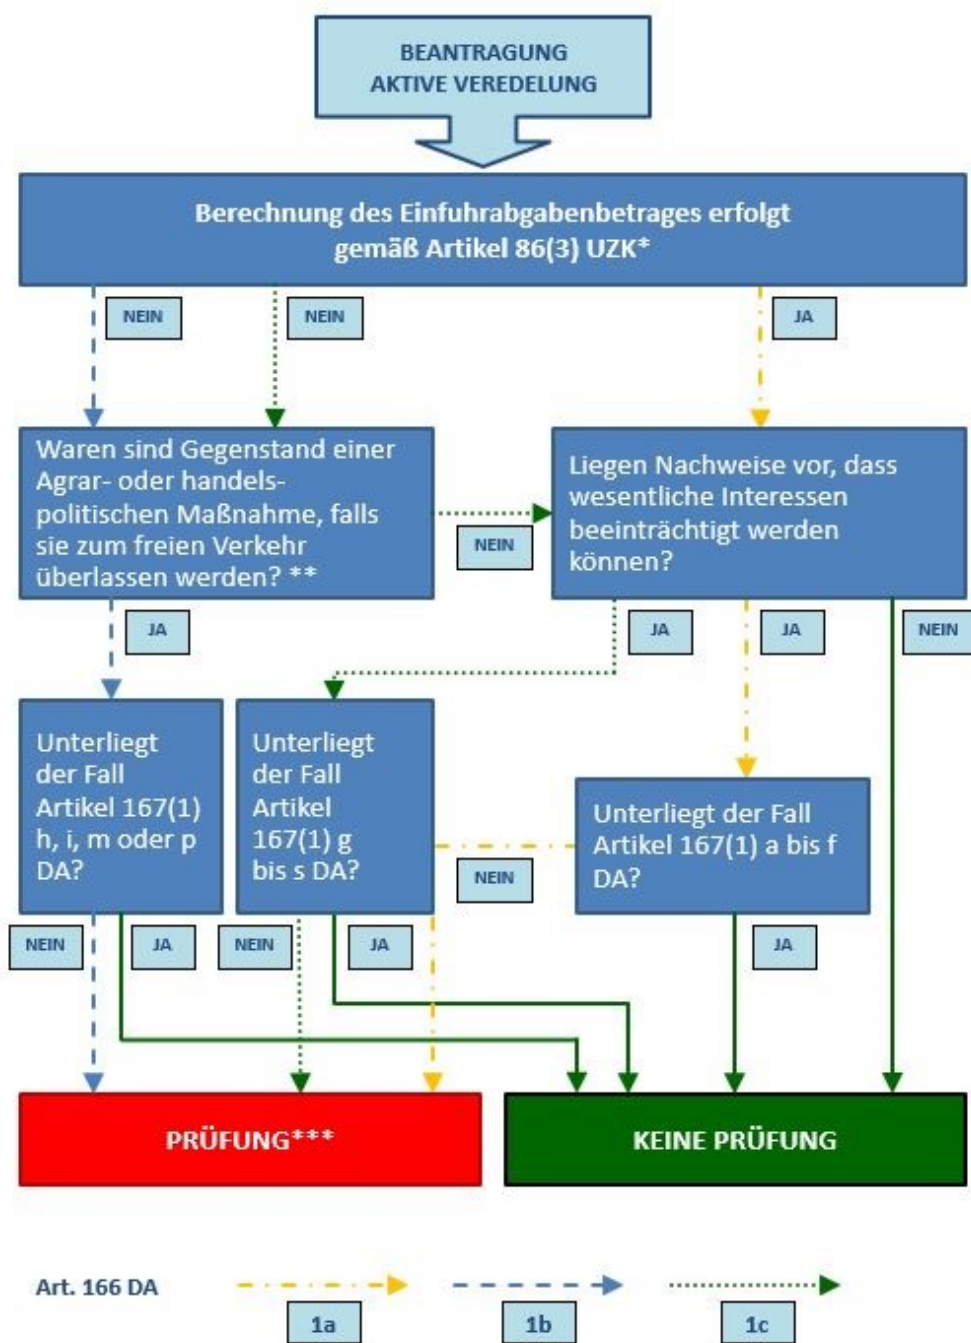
BEANTRAGUNG
AKTIVE VEREDELUNG

Berechnung des Einfuhrabgabenbetrages erfolgt gemäß Artikel 86(3) UZK*

NEIN

NEIN

JA

Waren sind Gegenstand einer Agrar- oder handelspolitischen Maßnahme, falls sie zum freien Verkehr überlassen werden? **

NEIN

Liegen Nachweise vor, dass wesentliche Interessen beeinträchtigt werden können?

JA

JA

JA

NEIN

Unterliegt der Fall Artikel 167(1) h, i, m oder p DA?

Unterliegt der Fall Artikel 167(1) g bis s DA?

NEIN

Unterliegt der Fall Artikel 167(1) a bis f DA?

NEIN

JA

NEIN

JA

JA

PRÜFUNG***

KEINE PRÜFUNG

Art. 166 DA

1a

1b

1c